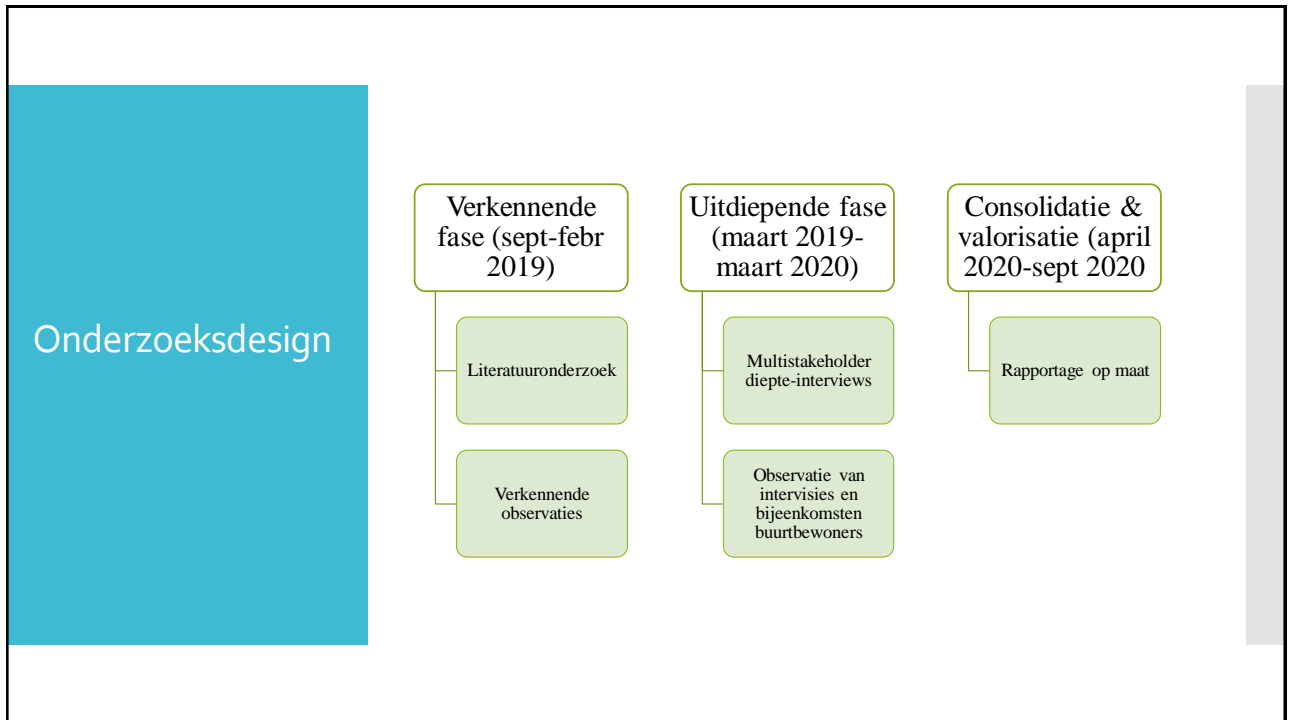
Onderzoeksdesign

Verkennende fase (sept-febr 2019)

Literatuuronderzoek

Verkennende observaties

Uitdiepende fase (maart 2019-maart 2020)

Multistakeholder diepte-interviews

Observatie van intervisies en bijeenkomsten buurtbewoners

Consolidatie & valorisatie (april 2020-sept 2020

Rapportage op maat